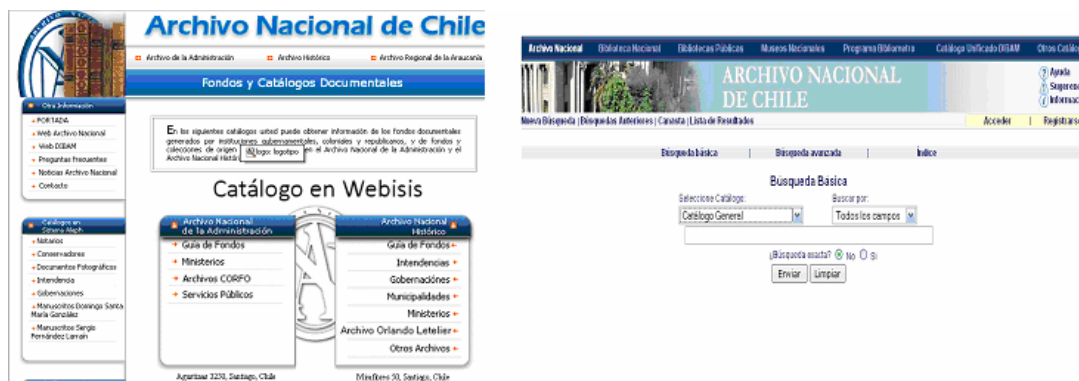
Archivo Nacional de Chile

Archivo de la Administración | Archivo Histórico | Archivo Regional de la Araucanía

Fondos y Catálogos Documentales

Otra Información
PORTADA
Web Archivo Nacional
Web DIBAM
Preguntas Frecuentes
Noticias Archivo Nacional
Contacto

Catálogos en Sistema Aleph
Notarios
Conservadores
Documentos Fotográficos
Intendencia
Gobernaciones
Manuscritos Domingo Santa María González
Manuscritos Sergio Fernández Larraín

En los siguientes catálogos usted puede obtener información de los fondos documentales generados por instituciones gubernamentales, coloniales y republicanos, y de fondos y colecciones de origen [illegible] en el Archivo Nacional de la Administración y el Archivo Nacional Histórico. logo: logotipo

Catálogo en Webisis

Archivo Nacional de la Administración
Guía de Fondos
Ministerios
Archivos CORFO
Servicios Públicos

Archivo Nacional Histórico
Guía de Fondos
Intendencias
Gobernaciones
Municipalidades
Ministerios
Archivo Orlando Letelier
Otros Archivos

Agustinas 3250, Santiago, Chile
Miraflores 50, Santiago, Chile

Archivo Nacional | Biblioteca Nacional | Bibliotecas Públicas | Museos Nacionales | Programa Bibliometro | Catálogo Unificado DIBAM | Otros Catálo

ARCHIVO NACIONAL DE CHILE

Ayuda
Sugeren
Informac

Nueva Búsqueda | Búsquedas Anteriores | Canasta | Lista de Resultados
Acceder | Registrars

Búsqueda básica | Búsqueda avanzada | Índice

Búsqueda Básica
Seleccione Catálogo:
Catálogo General
Buscar por:
Todos los campos
¿Búsqueda exacta? No Si
Enviar
Limpiar